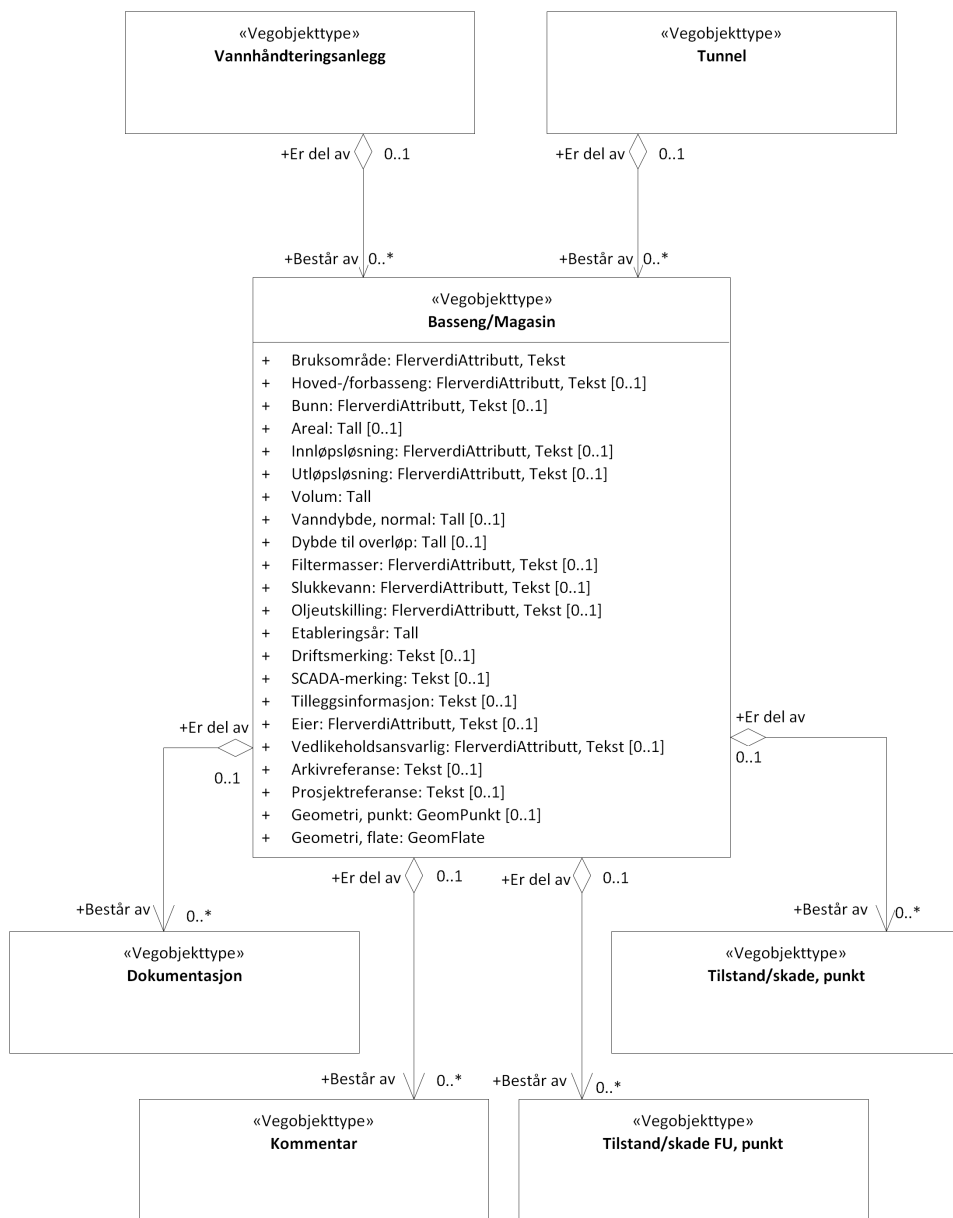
«Vegobjekttype»
**Vannhåndteringsanlegg**

«Vegobjekttype»
**Tunnel**

+Er del av 0..1

+Er del av 0..1

+Består av 0..*

+Består av 0..*

«Vegobjekttype»
**Basseng/Magasin**

+ Bruksområde: FlerverdiAttributt, Tekst
+ Hoved-/forbasseng: FlerverdiAttributt, Tekst [0..1]
+ Bunn: FlerverdiAttributt, Tekst [0..1]
+ Areal: Tall [0..1]
+ Innløpsløsning: FlerverdiAttributt, Tekst [0..1]
+ Utløpsløsning: FlerverdiAttributt, Tekst [0..1]
+ Volum: Tall
+ Vanndybde, normal: Tall [0..1]
+ Dybde til overløp: Tall [0..1]
+ Filtermasser: FlerverdiAttributt, Tekst [0..1]
+ Slukkevann: FlerverdiAttributt, Tekst [0..1]
+ Oljeutskilling: FlerverdiAttributt, Tekst [0..1]
+ Etableringsår: Tall
+ Driftsmerking: Tekst [0..1]
+ SCADA-merking: Tekst [0..1]
+ Tilleggsinformasjon: Tekst [0..1]
+ Eier: FlerverdiAttributt, Tekst [0..1]
+ Vedlikeholdsansvarlig: FlerverdiAttributt, Tekst [0..1]
+ Arkivreferanse: Tekst [0..1]
+ Prosjektreferanse: Tekst [0..1]
+ Geometri, punkt: GeomPunkt [0..1]
+ Geometri, flate: GeomFlate

+Er del av 0..1

+Er del av 0..1

+Er del av 0..1

+Er del av 0..1

+Består av 0..*

+Består av 0..*

«Vegobjekttype»
**Dokumentasjon**

«Vegobjekttype»
**Tilstand/skade, punkt**

+Består av 0..*

+Består av 0..*

«Vegobjekttype»
**Kommentar**

«Vegobjekttype»
**Tilstand/skade FU, punkt**